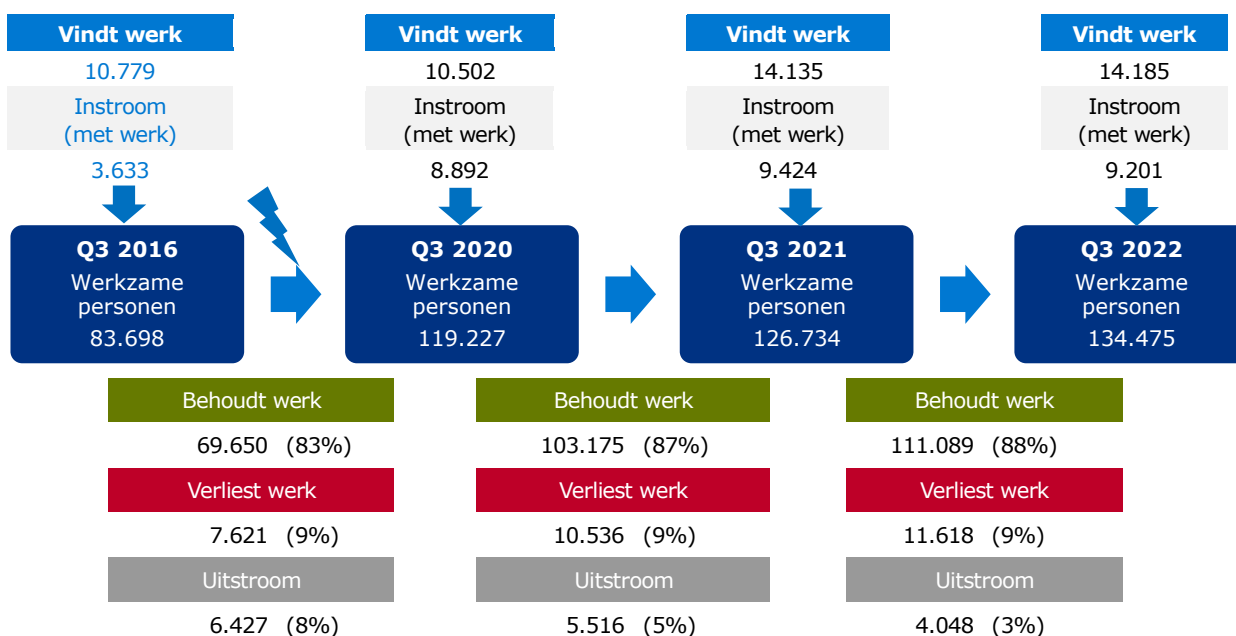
Vindt werk
10.779
Instroom (met werk)
3.633

Vindt werk
10.502
Instroom (met werk)
8.892

Vindt werk
14.135
Instroom (met werk)
9.424

Vindt werk
14.185
Instroom (met werk)
9.201

Q3 2016
Werkzame personen
83.698

Q3 2020
Werkzame personen
119.227

Q3 2021
Werkzame personen
126.734

Q3 2022
Werkzame personen
134.475

Behoudt werk
69.650 (83%)
Verliest werk
7.621 (9%)
Uitstroom
6.427 (8%)

Behoudt werk
103.175 (87%)
Verliest werk
10.536 (9%)
Uitstroom
5.516 (5%)

Behoudt werk
111.089 (88%)
Verliest werk
11.618 (9%)
Uitstroom
4.048 (3%)